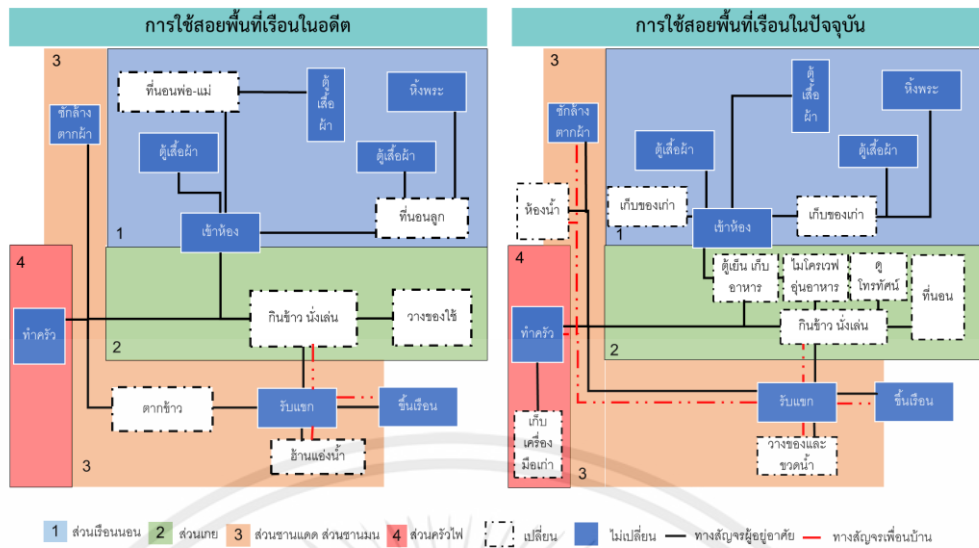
การใช้สอยพื้นที่เรือนในอดีต

3

ซักล้าง ตากผ้า

ที่นอนพ่อ-แม่

ตู้เสื้อผ้า

หิ้งพระ

ตู้เสื้อผ้า

ตู้เสื้อผ้า

ที่นอนลูก

เข้าห้อง

1

4

ทำครัว

กินข้าว นั่งเล่น

วางของใช้

2

ตากข้าว

รับแขก

ขึ้นเรือน

อ้านแอ่งน้ำ

3

การใช้สอยพื้นที่เรือนในปัจจุบัน

3

ซักล้าง ตากผ้า

ตู้เสื้อผ้า

หิ้งพระ

ตู้เสื้อผ้า

ตู้เสื้อผ้า

ห้องน้ำ

เก็บของเก่า

เข้าห้อง

เก็บของเก่า

1

4

ตู้เย็น เก็บอาหาร

ไมโครเวฟ อุ่นอาหาร

ตู โทรทัศน์

ที่นอน

ทำครัว

กินข้าว นั่งเล่น

2

รับแขก

ขึ้นเรือน

เก็บ เครื่อง มือเก่า

วางของและ ขวดน้ำ

3

1 ส่วนเรือนนอน 2 ส่วนเกย 3 ส่วนชานแดด ส่วนชานมน 4 ส่วนครัวไฟ เปลี่ยน ไม่เปลี่ยน ทางสัญจรผู้อยู่อาศัย ทางสัญจรเพื่อนบ้าน